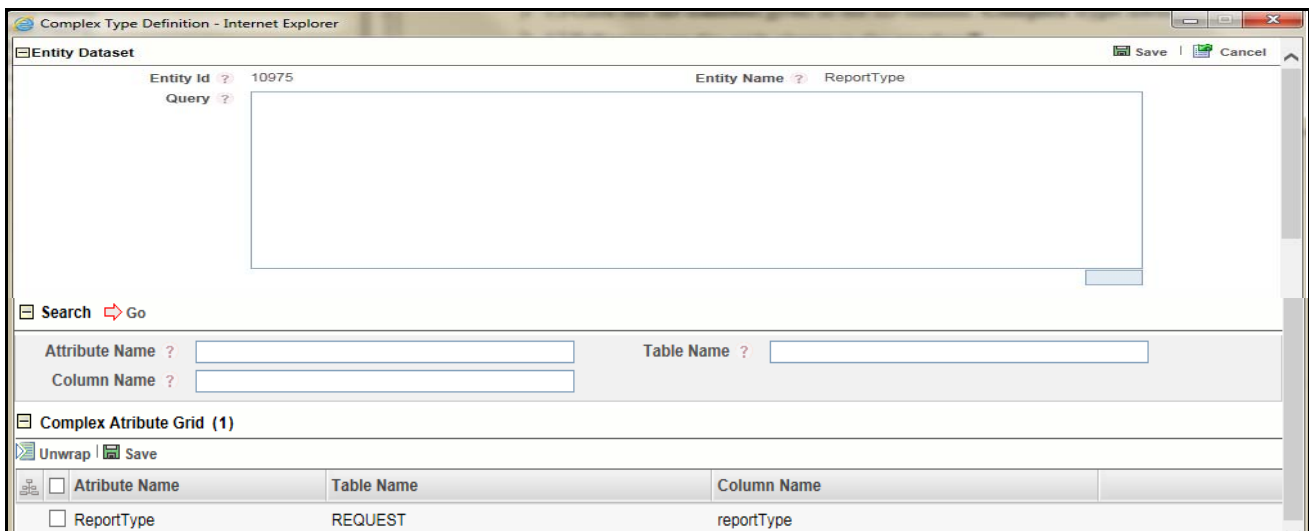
Complex Type Definition - Internet Explorer

Entity Dataset

Save | Cancel

Entity Id ? 10975

Entity Name ? ReportType

Query ?

Search Go

Attribute Name ?

Table Name ?

Column Name ?

Complex Atribute Grid (1)

Unwrap | Save

| Atribute Name | Table Name | Column Name |
|---|---|---|
| ReportType | REQUEST | reportType |